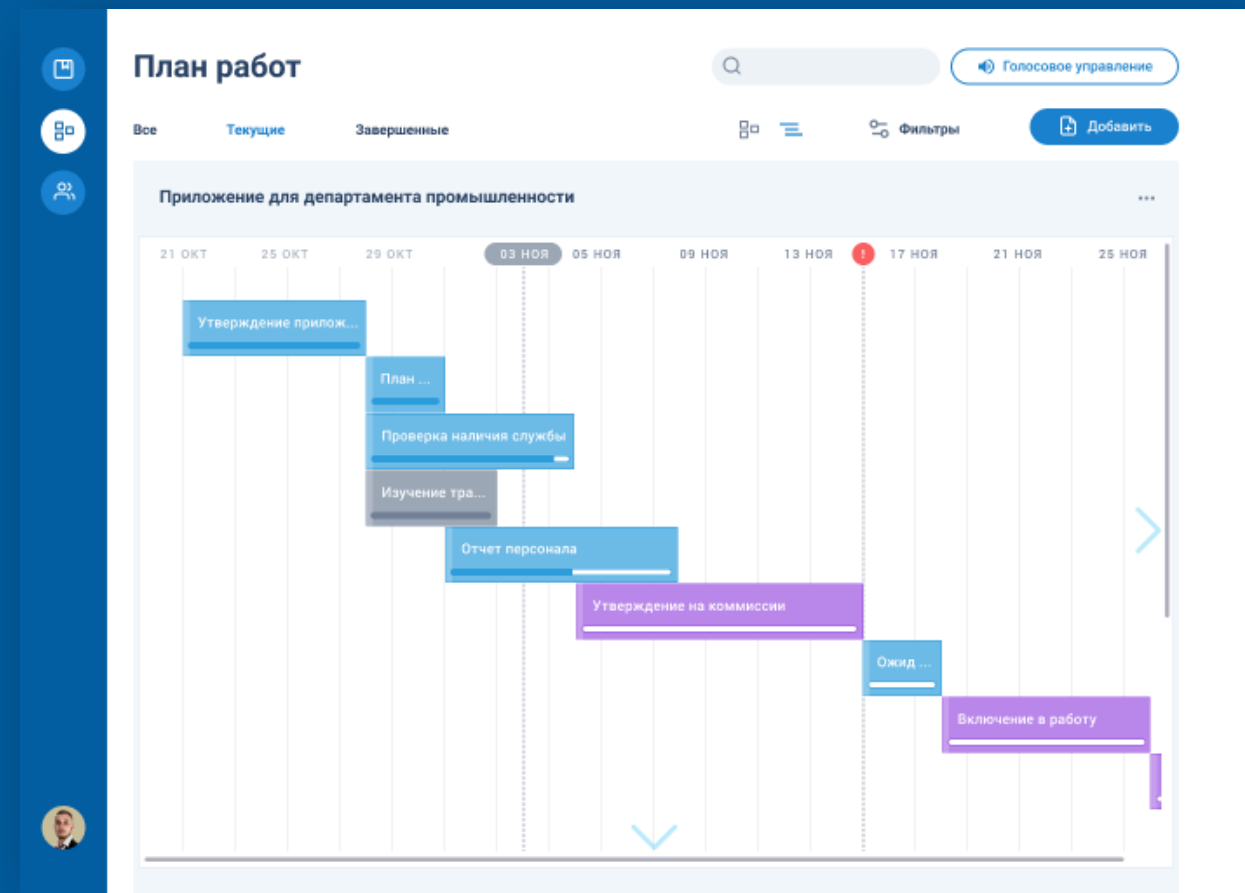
План работ

Голосовое управление

Все
Текущие
Завершенные

Фильтры

Добавить

Приложение для департамента промышленности

...

21 ОКТ
25 ОКТ
29 ОКТ
03 НОЯ
05 НОЯ
09 НОЯ
13 НОЯ
!
17 НОЯ
21 НОЯ
25 НОЯ

Утверждение прилож...
План ...
Проверка наличия службы
Изучение тра...
Отчет персонала
Утверждение на комиссии
Ожид ...
Включение в работу